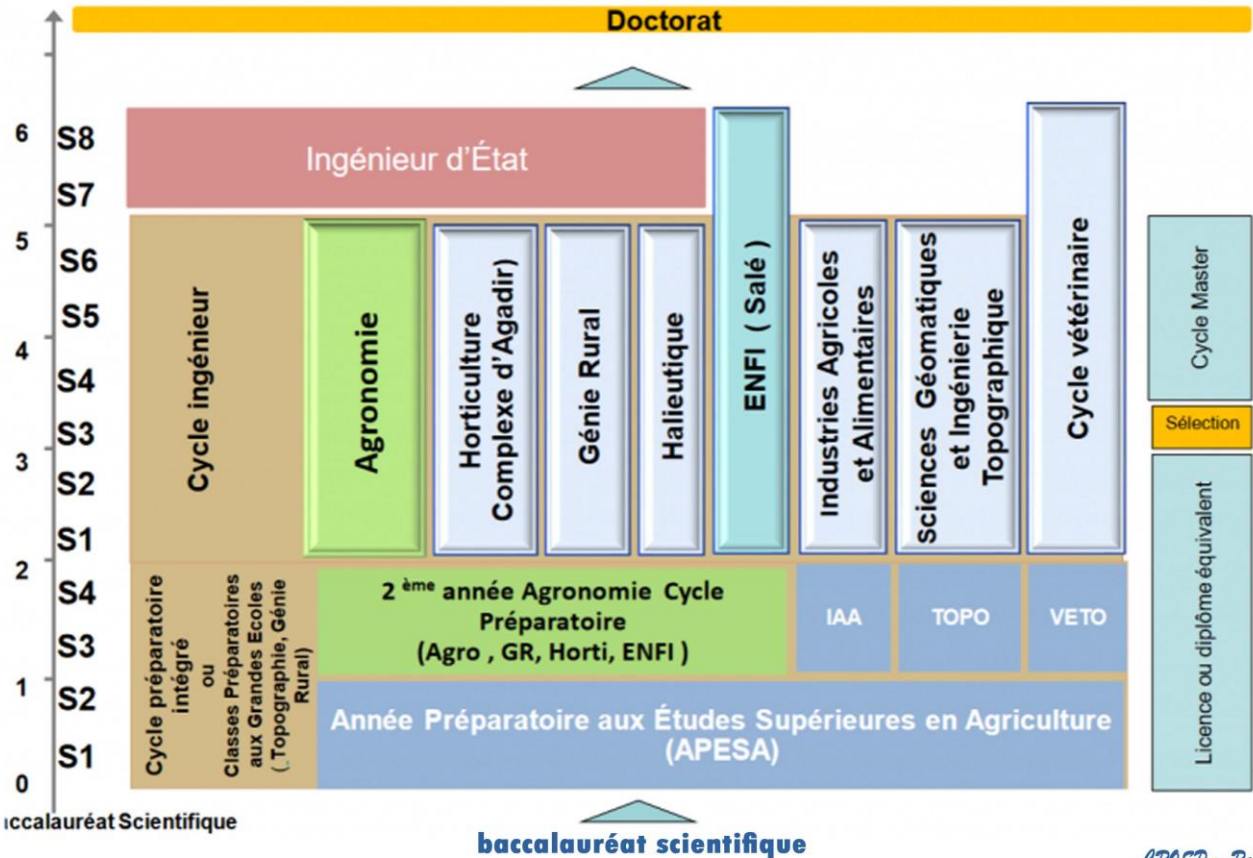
Doctorat

6 S8
S7
5 S6
S5
4
S4
S3
3
S2
S1
2
S4
S3
1
S2
S1
0

Ingénieur d'État

Cycle ingénieur

Agronomie

Horticulture Complexe d'Agadir)

Génie Rural

Halieutique

ENFI ( Salé )

Industries Agricoles et Alimentaires

Sciences Géomatiques et Ingénierie Topographique

Cycle vétérinaire

Cycle Master

Sélection

Licence ou diplôme équivalent

Cycle préparatoire intégré ou Classes Préparatoires aux Grandes Ecoles (.Topographie, Génie Rural)

2 ème année Agronomie Cycle Préparatoire (Agro , GR, Horti, ENFI )

IAA

TOPO

VETO

Année Préparatoire aux Études Supérieures en Agriculture (APESA)

ıccalauréat Scientifique

baccalauréat scientifique

APESD - B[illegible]